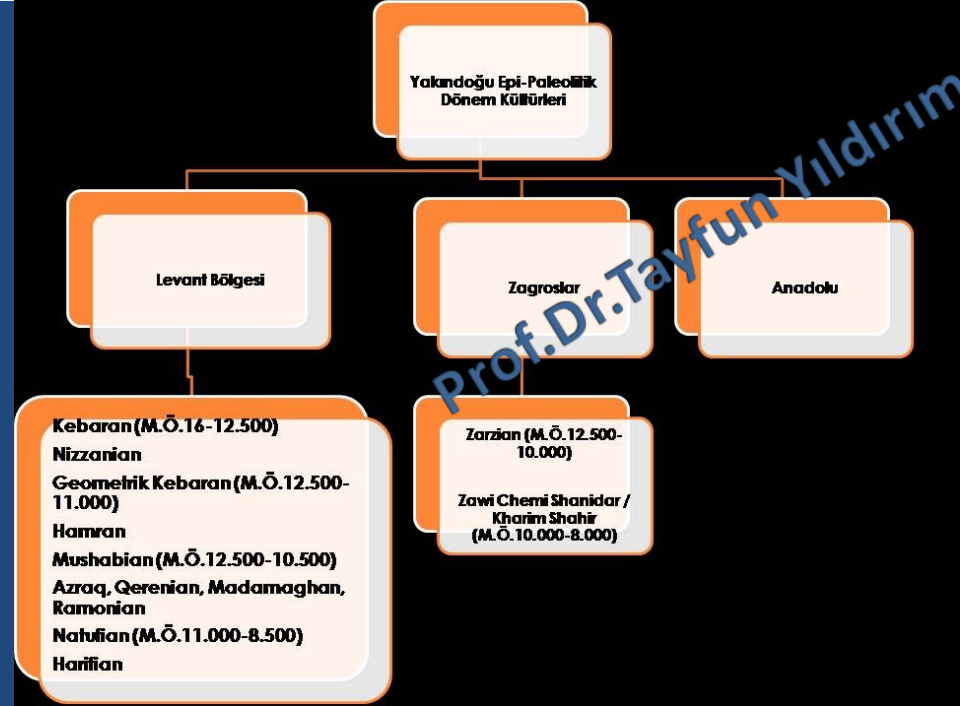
Yakındoğu Epi-Paleolitik Dönem Kültürleri

Levant Bölgesi

Zagroslar

Anadolu

Kebaran (M.Ö.16-12.500)
Nizzanian
Geometrik Kebaran (M.Ö.12.500-11.000)
Hamran
Mushabian (M.Ö.12.500-10.500)
Azraq, Qerenian, Madamaghan, Ramonian
Natufian (M.Ö.11.000-8.500)
Harifian

Zarzian (M.Ö.12.500-10.000)

Zawi Chemi Shanidar / Kharim Shahir (M.Ö.10.000-8.000)

Prof.Dr.Tayfun Yıldırım